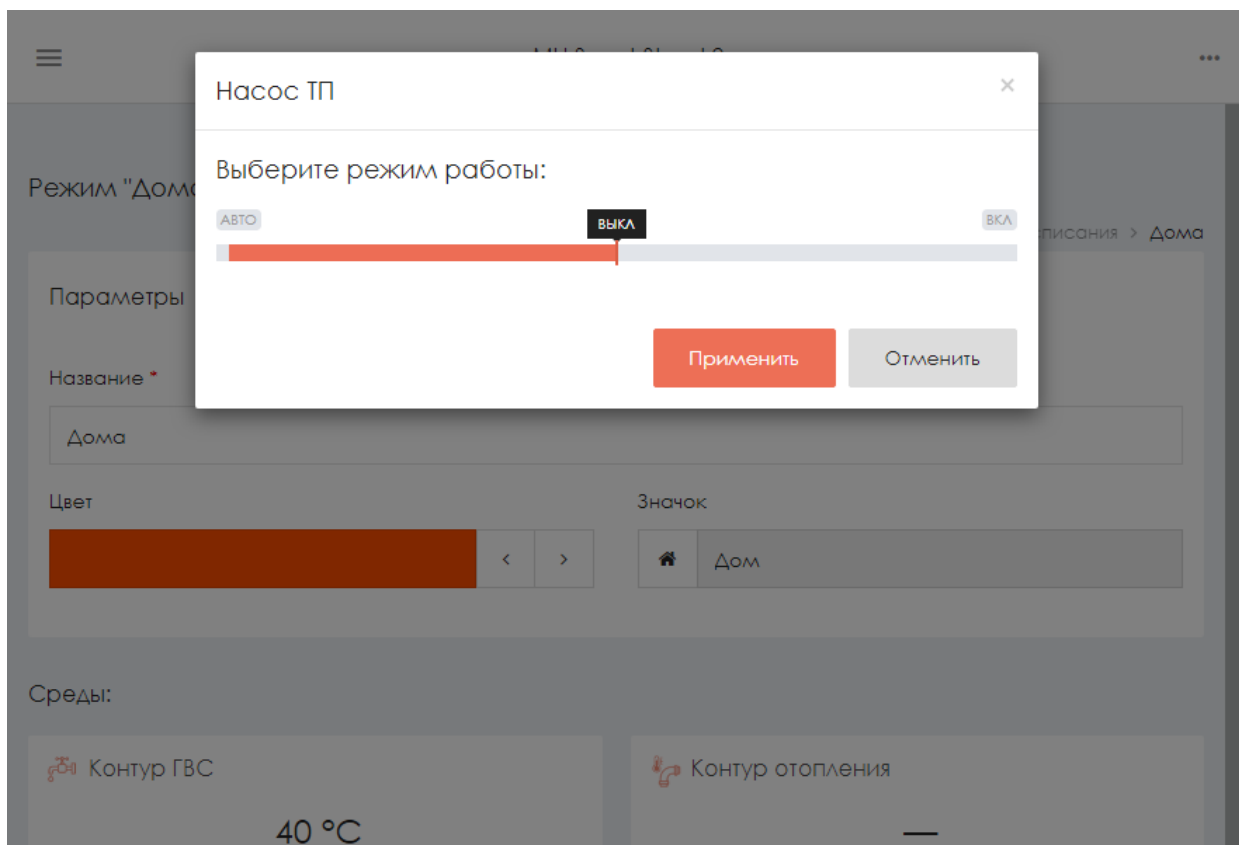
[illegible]

Насос ТП

×

Выберите режим работы:

АВТО

ВЫКЛ

ВКЛ

Применить

Отменить

Режим "Дома

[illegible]писания > Дома

Параметры

Название *

Дома

Цвет

‹ ›

Значок

Дом

Среды:

Контур ГВС

40 °C

Контур отопления

—